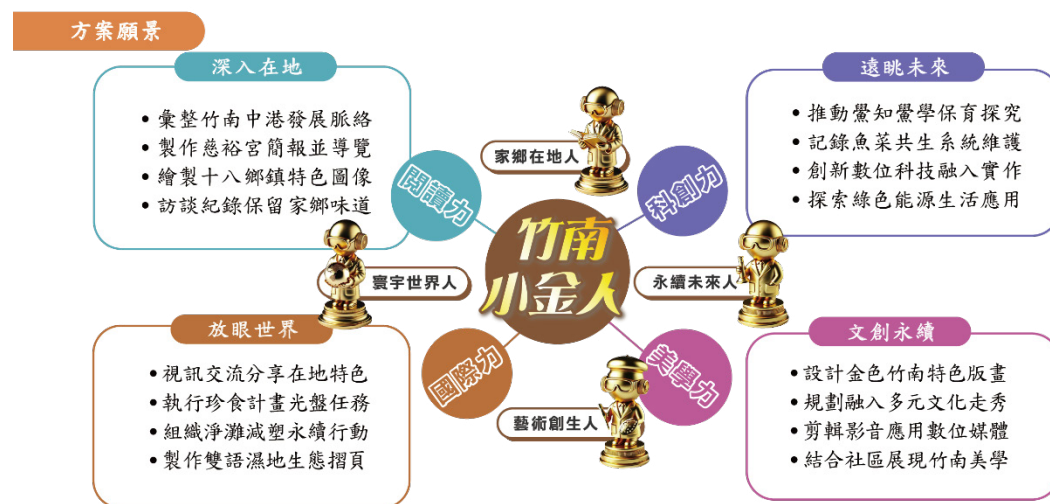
方案願景

深入在地
• 彙整竹南中港發展脈絡
• 製作慈裕宮簡報並導覽
• 繪製十八鄉鎮特色圖像
• 訪談紀錄保留家鄉味道

遠眺未來
• 推動鱟知鱟學保育探究
• 記錄魚菜共生系統維護
• 創新數位科技融入實作
• 探索綠色能源生活應用

家鄉在地人
閱讀力
科創力
竹南小金人
寰宇世界人
永續未來人
國際力
美學力
藝術創生人

放眼世界
• 視訊交流分享在地特色
• 執行珍食計畫光盤任務
• 組織淨灘減塑永續行動
• 製作雙語濕地生態摺頁

文創永續
• 設計金色竹南特色版畫
• 規劃融入多元文化走秀
• 剪輯影音應用數位媒體
• 結合社區展現竹南美學